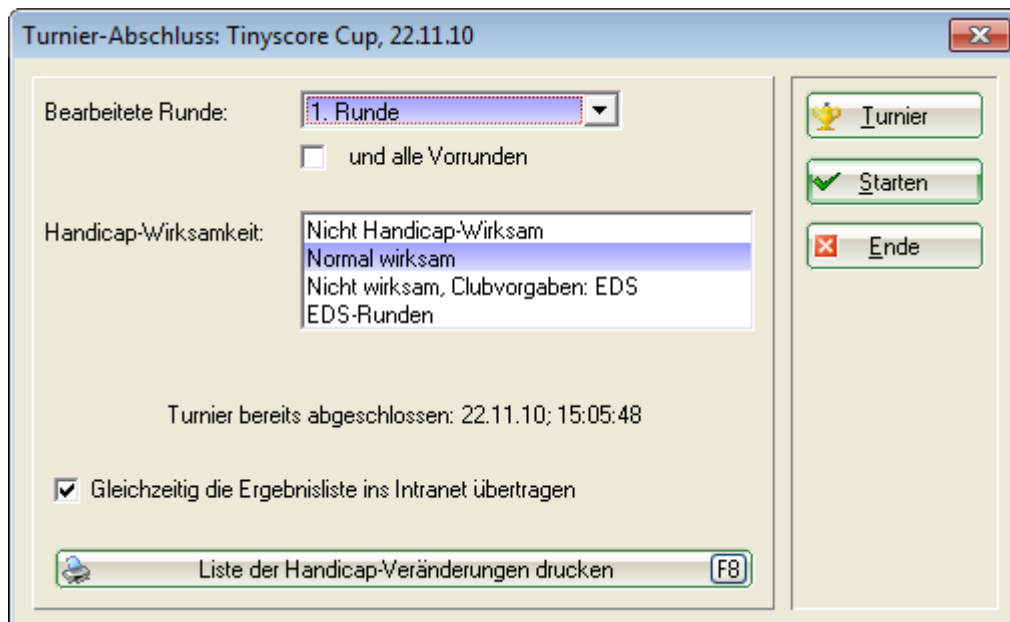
Turnier-Abschluss: Tinyscore Cup, 22.11.10

Bearbeitete Runde: 1. Runde

und alle Vorrunden

Handicap-Wirksamkeit:
Nicht Handicap-Wirksam
Normal wirksam
Nicht wirksam, Clubvorgaben: EDS
EDS-Runden

Turnier bereits abgeschlossen: 22.11.10; 15:05:48

Gleichzeitig die Ergebnisliste ins Intranet übertragen

Liste der Handicap-Veränderungen drucken F8

Turnier

Starten

Ende